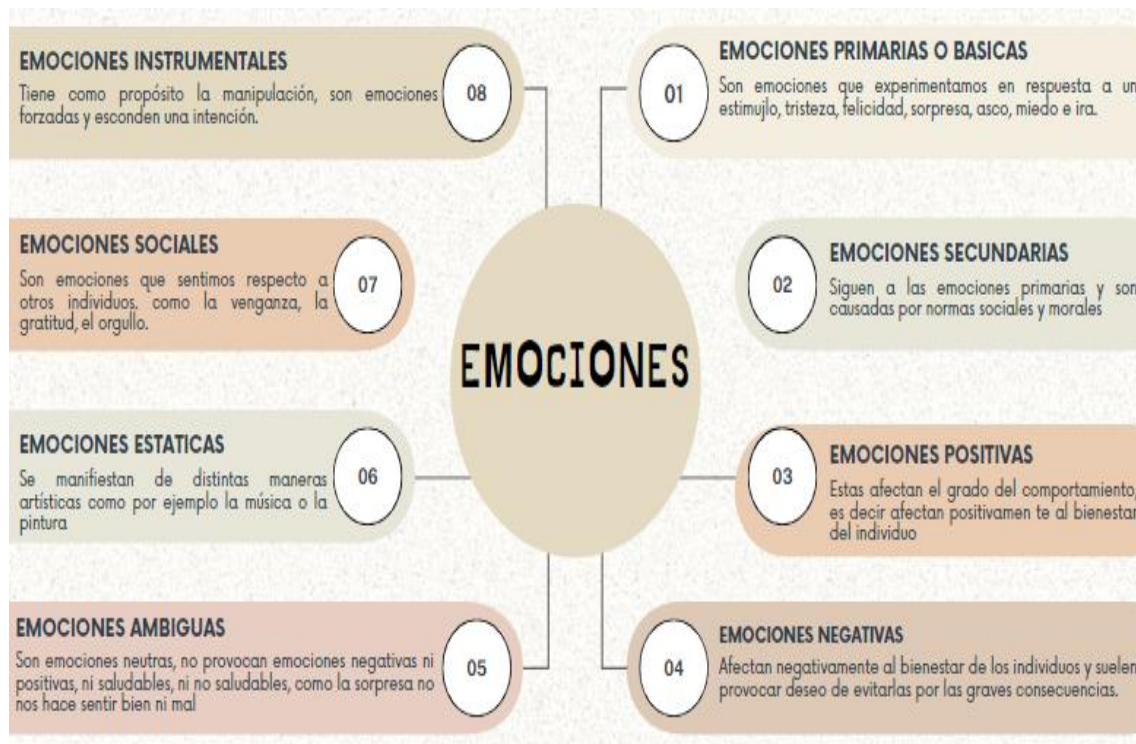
EMOCIONES

EMOCIONES INSTRUMENTALES
Tiene como propósito la manipulación, son emociones forzadas y esconden una intención.

08

01

EMOCIONES PRIMARIAS O BASICAS
Son emociones que experimentamos en respuesta a un estimujlo, tristeza, felicidad, sorpresa, asco, miedo e ira.

EMOCIONES SOCIALES
Son emociones que sentimos respecto a otros individuos. como la venganza, la gratitud, el orgullo.

07

02

EMOCIONES SECUNDARIAS
Siguen a las emociones primarias y son causadas por normas sociales y morales

EMOCIONES ESTATICAS
Se manifiestan de distintas maneras artísticas como por ejemplo la música o la pintura

06

03

EMOCIONES POSITIVAS
Estas afectan el grado del comportamiento, es decir afectan positivamen te al bienestar del individuo

EMOCIONES AMBIGUAS
Son emociones neutras, no provocan emociones negativas ni positivas, ni saludables, ni no saludables, como la sorpresa no nos hace sentir bien ni mal

05

04

EMOCIONES NEGATIVAS
Afectan negativamente al bienestar de los individuos y suelen provocar deseo de evitarlas por las graves consecuencias.